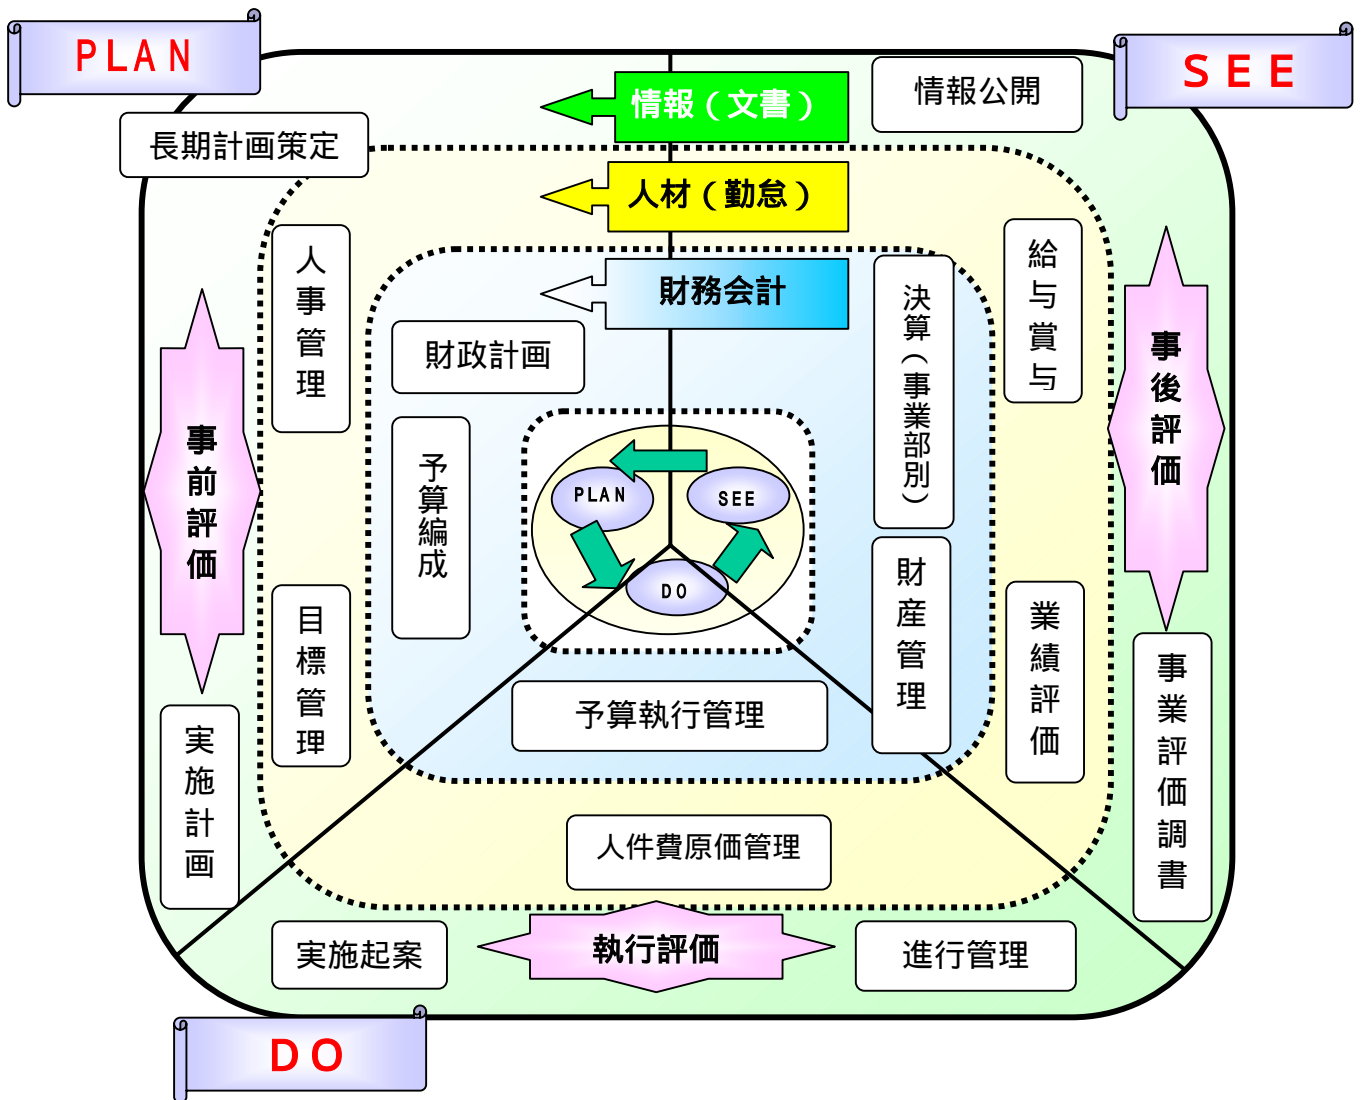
PLAN

情報（文書）

情報公開

SEE

長期計画策定

人材（勤怠）

財務会計

人事管理

財政計画

決算（事業部別）

給与賞与

事前評価

予算編成

PLAN

SEE

DO

事後評価

財産管理

目標管理

業績評価

事業評価調書

実施計画

予算執行管理

人件費原価管理

実施起案

執行評価

進行管理

DO